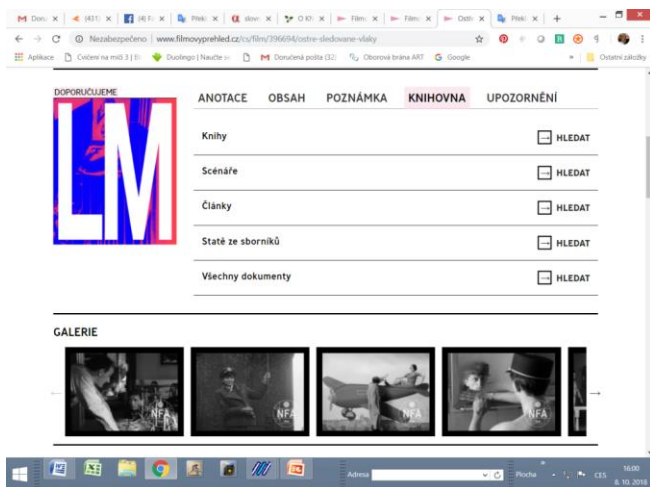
M Doru × | (431) × | (4) F × | Překl × | slovr × | O Kř × | Filmo × | Filmo × | Ostř × | Překl × | +

Nezabezpečeno | www.filmovyprehled.cz/cs/film/396694/ostre-sledovane-vlaky

Aplikace | Cvičení na mičí 3 | E | Duolingo | Naučte se | M Doručená pošta (32) | Oborová brána ART | G Google | » | Ostatní záložky

DOPORUČUJEME

LM

ANOTACE OBSAH POZNÁMKA KNIHOVNA UPOZORNĚNÍ

Knihy HLEDAT

Scénáře HLEDAT

Články HLEDAT

Statě ze sborníků HLEDAT

Všechny dokumenty HLEDAT

GALERIE

NFA NFA NFA NFA

Adresa | Plocha | CES | 16:00 | 8. 10. 2018